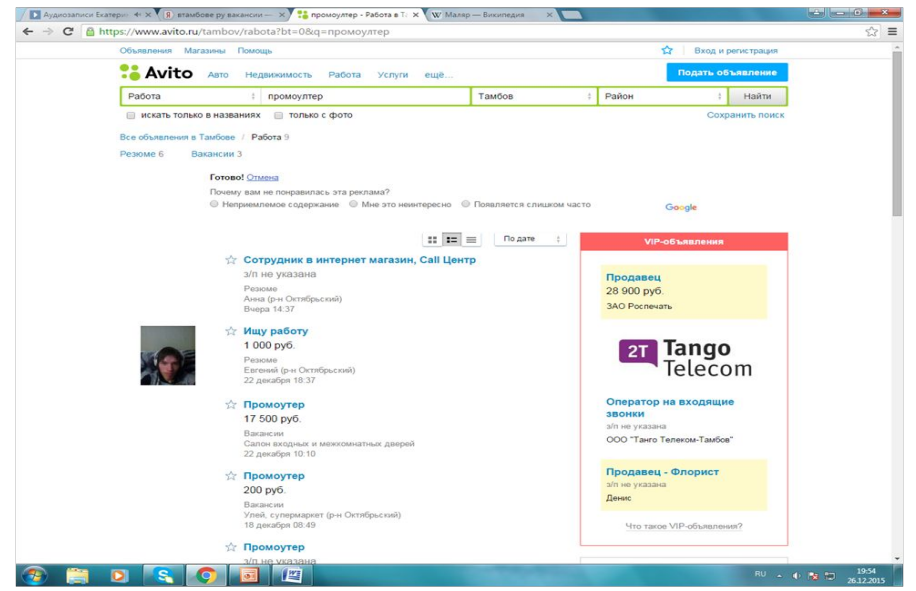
Аудиозаписи Екатери ✕ | втамбове ру вакансии – ✕ | промоутер - Работа в Т ✕ | W Маляр — Википедия ✕

https://www.avito.ru/tambov/rabota?bt=0&q=промоутер

Объявления Магазины Помощь

Вход и регистрация

Avito Авто Недвижимость Работа Услуги ещё...

Подать объявление

Работа | промоутер | Тамбов | Район | Найти

искать только в названиях только с фото

Сохранить поиск

Все объявления в Тамбове / Работа 9

Резюме 6 Вакансии 3

Готово! Отмена
Почему вам не понравилась эта реклама?
Неприемлемое содержание Мне это неинтересно Появляется слишком часто
Google

По дате

Сотрудник в интернет магазин, Call Центр
з/п не указана
Резюме
Анна (р-н Октябрьский)
Вчера 14:37

Ищу работу
1 000 руб.
Резюме
Евгений (р-н Октябрьский)
22 декабря 18:37

Промоутер
17 500 руб.
Вакансии
Салон входных и межкомнатных дверей
22 декабря 10:10

Промоутер
200 руб.
Вакансии
Улей, супермаркет (р-н Октябрьский)
18 декабря 08:49

Промоутер
з/п не указана

VIP-объявления

Продавец
28 900 руб.
ЗАО Роспечать

2T Tango Telecom

Оператор на входящие звонки
з/п не указана
ООО "Танго Телеком-Тамбов"

Продавец - Флорист
з/п не указана
Денис

Что такое VIP-объявления?

RU 19:54 26.12.2015